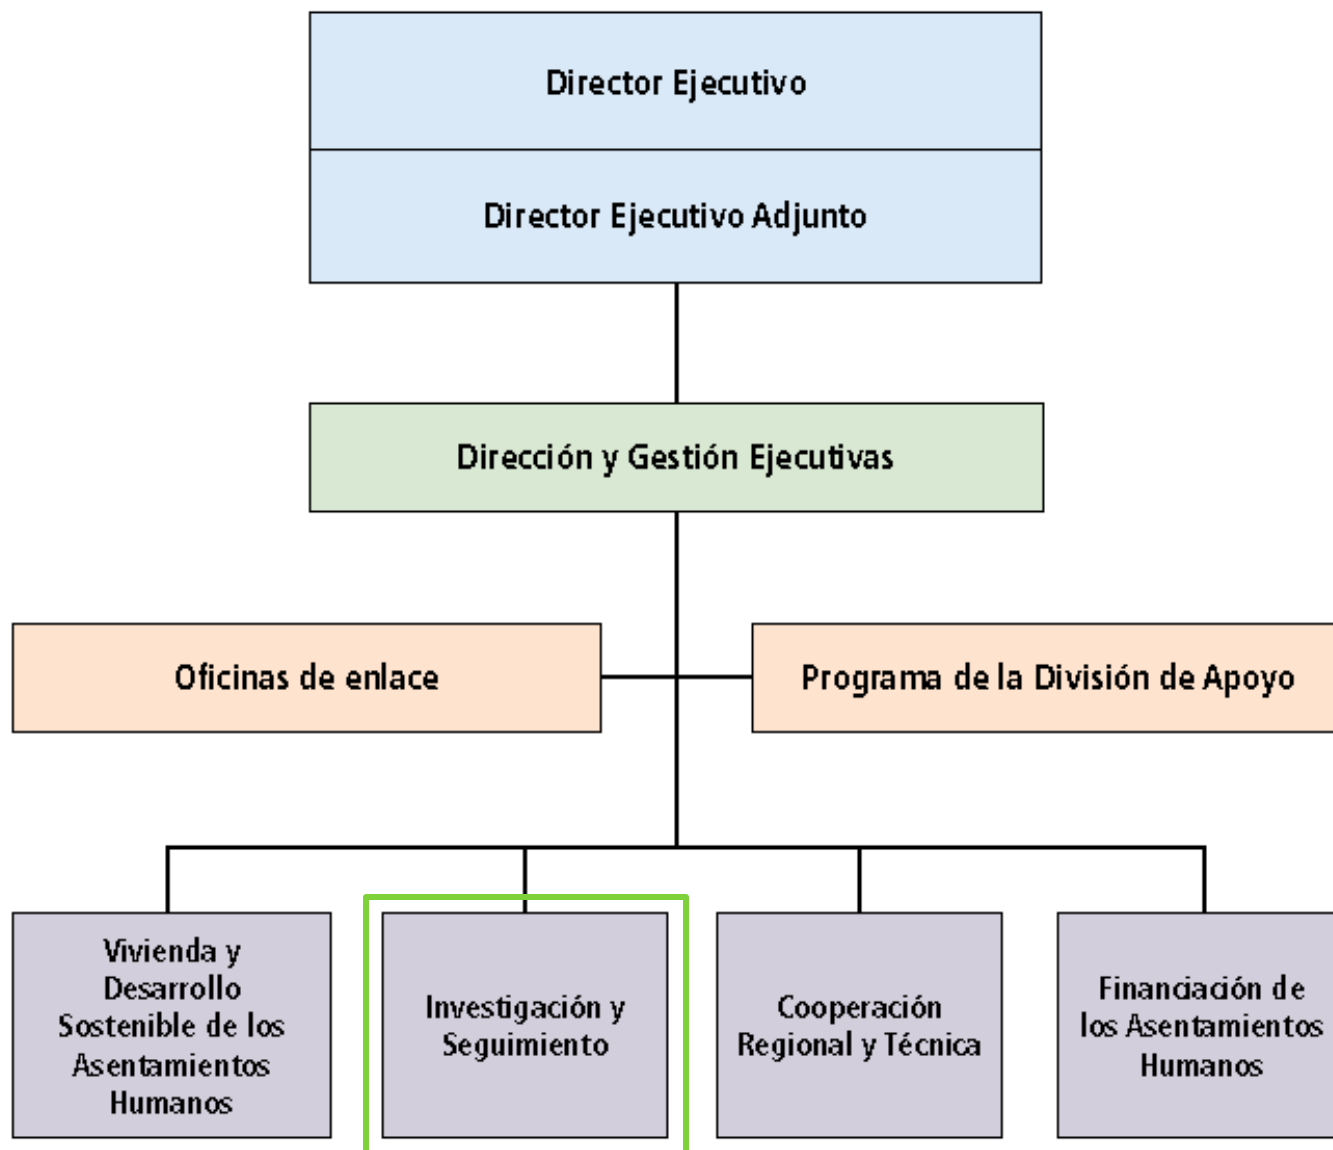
Director Ejecutivo

Director Ejecutivo Adjunto

Dirección y Gestión Ejecutivas

Oficinas de enlace

Programa de la División de Apoyo

Vivienda y Desarrollo Sostenible de los Asentamientos Humanos

Investigación y Seguimiento

Cooperación Regional y Técnica

Financiación de los Asentamientos Humanos